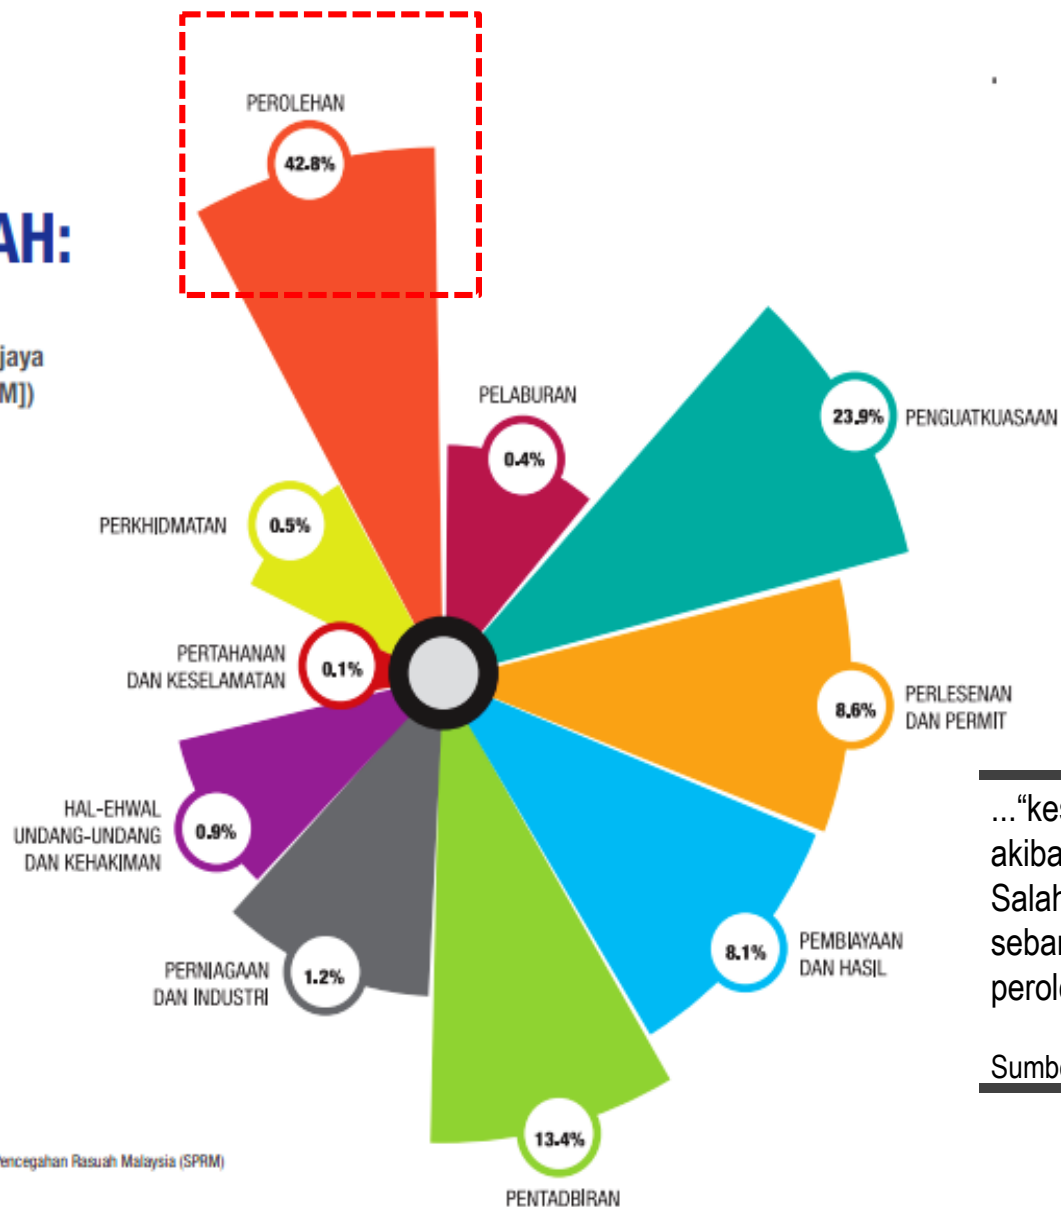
AH:

jaya
M])

PEROLEHAN
42.8%

PELABURAN
0.4%

23.9% PENGUATKUASAAN

PERKHIDMATAN 0.5%

PERTAHANAN DAN KESELAMATAN 0.1%

8.6% PERLESENAN DAN PERMIT

HAL-EHWAL UNDANG-UNDANG DAN KEHAKIMAN 0.9%

PERNIAGAAN DAN INDUSTRI 1.2%

8.1% PEMBIAYAAN DAN HASIL

13.4%
PENTADBIRAN

...“kes
akiba
Salah
sebar
perol

Sumb

encegahan Rasuah Malaysia (SPRM)